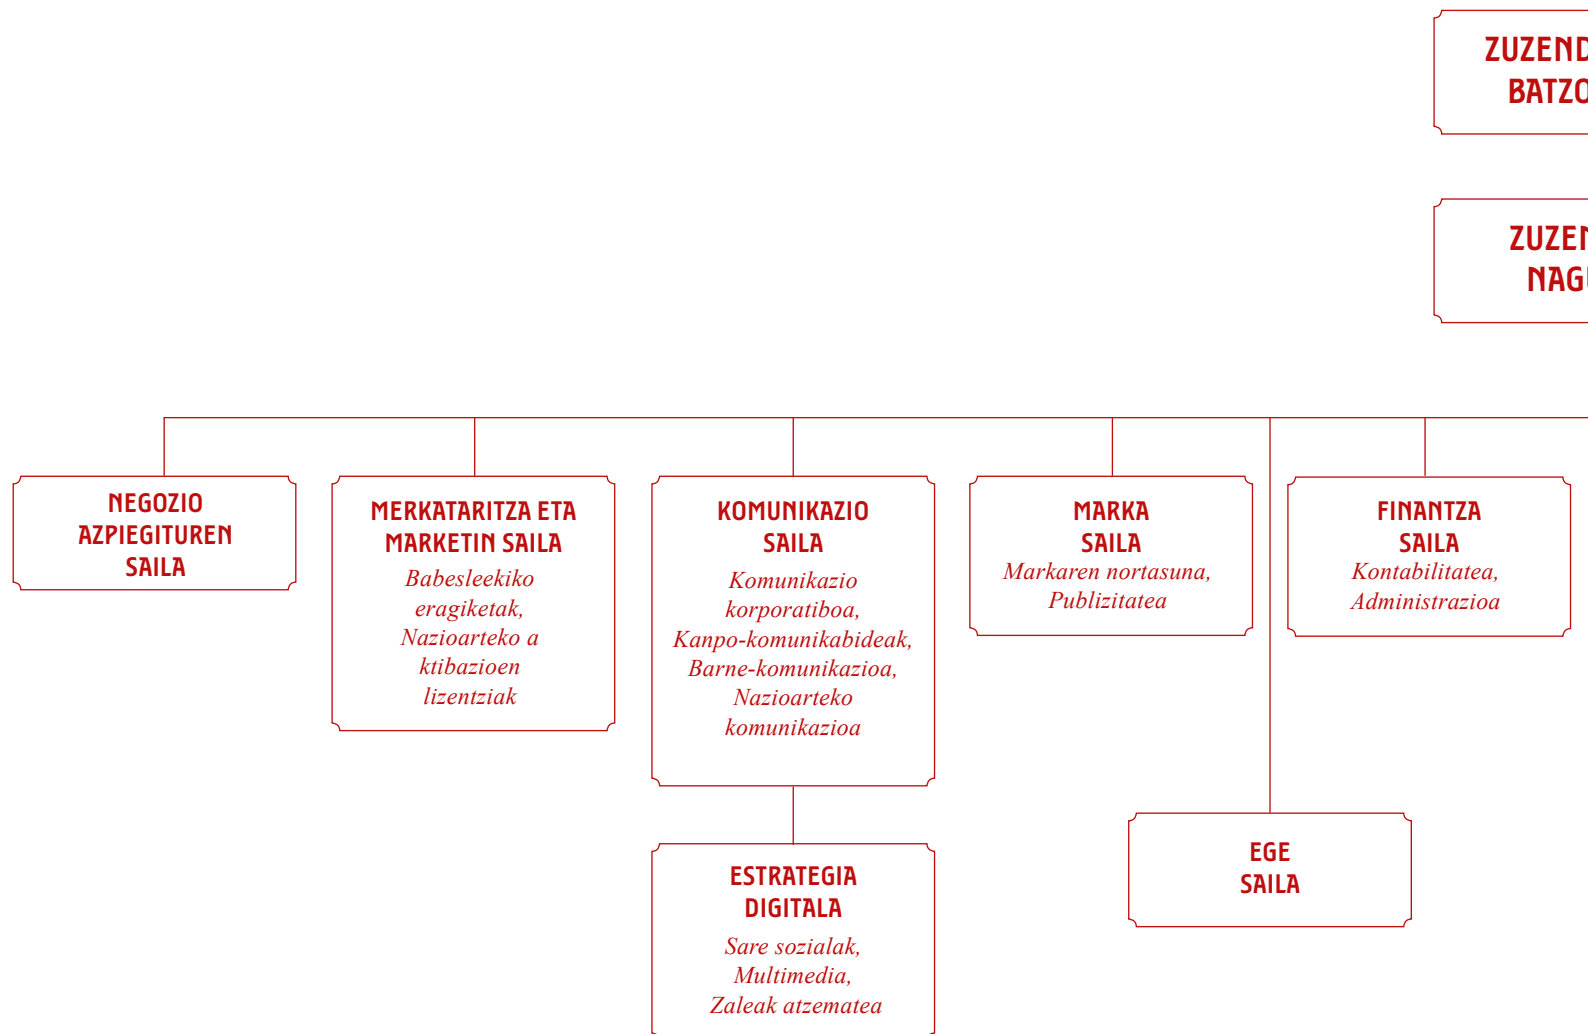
ZUZEND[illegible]
BATZO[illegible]

ZUZEN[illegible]
NAG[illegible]

NEGOZIO AZPIEGITUREN SAILA

MERKATARITZA ETA MARKETIN SAILA
Babesleekiko eragiketak, Nazioarteko a ktibazioen lizentziak

KOMUNIKAZIO SAILA
Komunikazio korporatiboa, Kanpo-komunikabideak, Barne-komunikazioa, Nazioarteko komunikazioa

MARKA SAILA
Markaren nortasuna, Publizitatea

FINANTZA SAILA
Kontabilitatea, Administrazioa

ESTRATEGIA DIGITALA
Sare sozialak, Multimedia, Zaleak atzematea

EGE SAILA